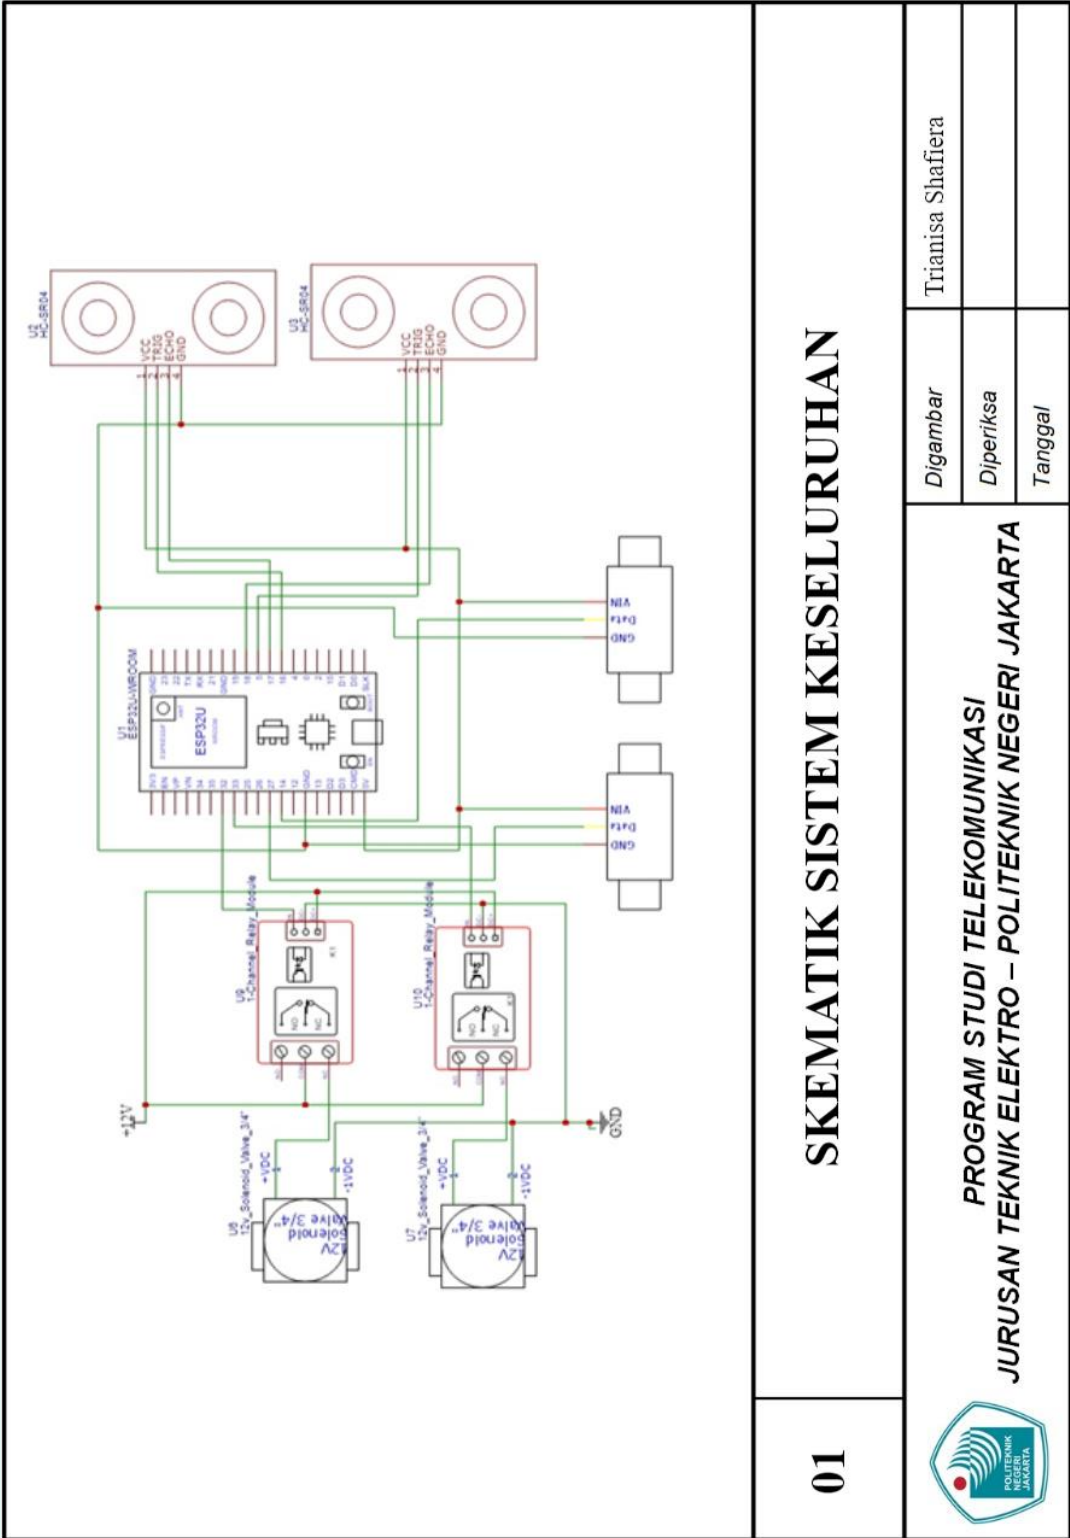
U2
HC-SR04
VCC
TRIG
ECHO
GND

U3
HC-SR04
VCC
TRIG
ECHO
GND

V1
ESP32U-WROOM
ESP32U

VIN
Data
GND

VIN
Data
GND

U9
1-Channel_Relay_Module

U10
1-Channel_Relay_Module

+12V

GND

U8
12v_Solenoid_Valve_3/4"
+VDC
-1VDC
12V Solenoid Valve 3/4"

U7
12v_Solenoid_Valve_3/4"
+VDC
-1VDC
12V Solenoid Valve 3/4"

SKEMATIK SISTEM KESELURUHAN

01

PROGRAM STUDI TELEKOMUNIKASI
JURUSAN TEKNIK ELEKTRO – POLITEKNIK NEGERI JAKARTA

| Digambar | Trianisa Shafiera |
|---|---|
| Diperiksa | |
| Tanggal | |

POLITEKNIK NEGERI JAKARTA